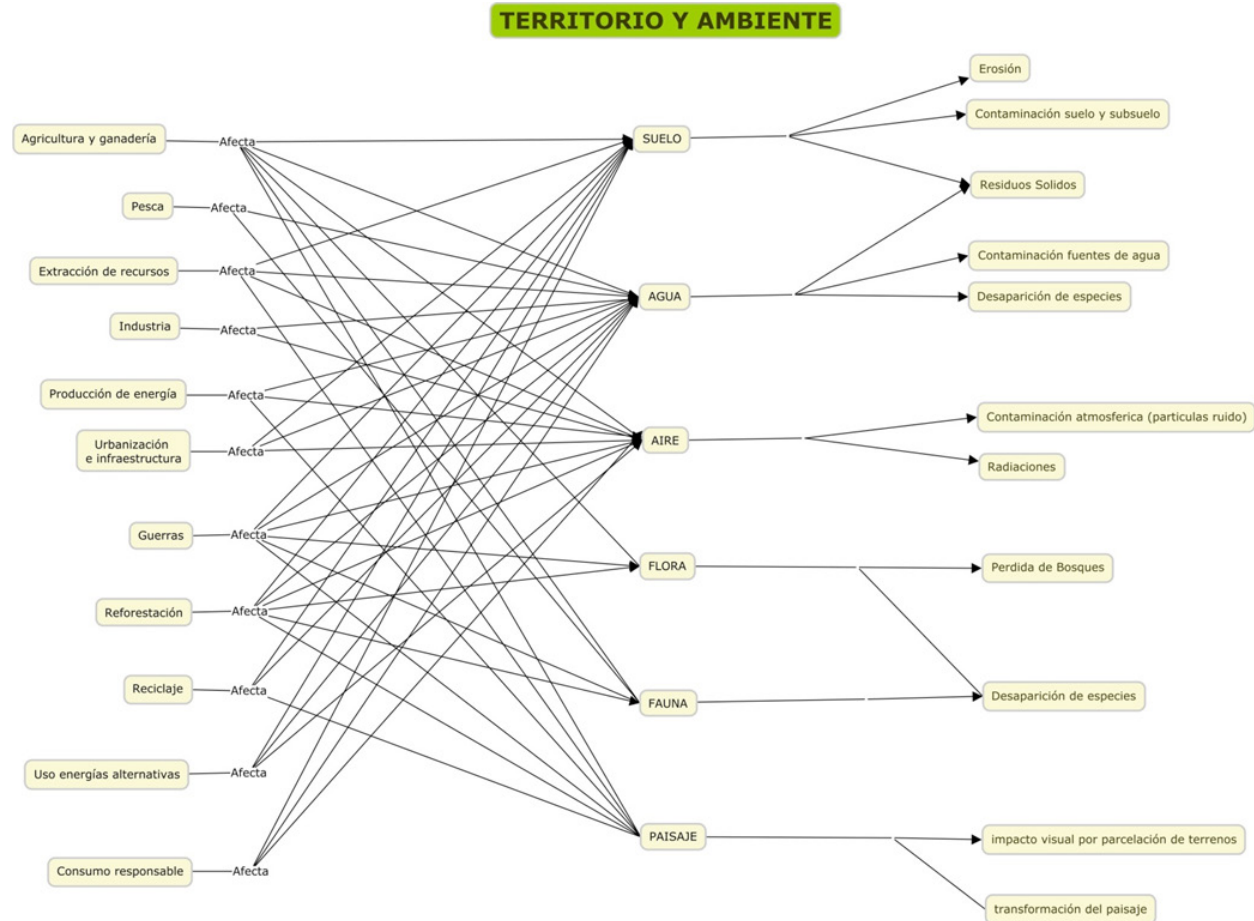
TERRITORIO Y AMBIENTE

Agricultura y ganadería — Afecta

Pesca — Afecta

Extracción de recursos — Afecta

Industria — Afecta

Producción de energía — Afecta

Urbanización e infraestructura — Afecta

Guerras — Afecta

Reforestación — Afecta

Reciclaje — Afecta

Uso energías alternativas — Afecta

Consumo responsable — Afecta

SUELO

AGUA

AIRE

FLORA

FAUNA

PAISAJE

Erosión

Contaminación suelo y subsuelo

Residuos Solidos

Contaminación fuentes de agua

Desaparición de especies

Contaminación atmosferica (particulas ruido)

Radiaciones

Perdida de Bosques

Desaparición de especies

impacto visual por parcelación de terrenos

transformación del paisaje